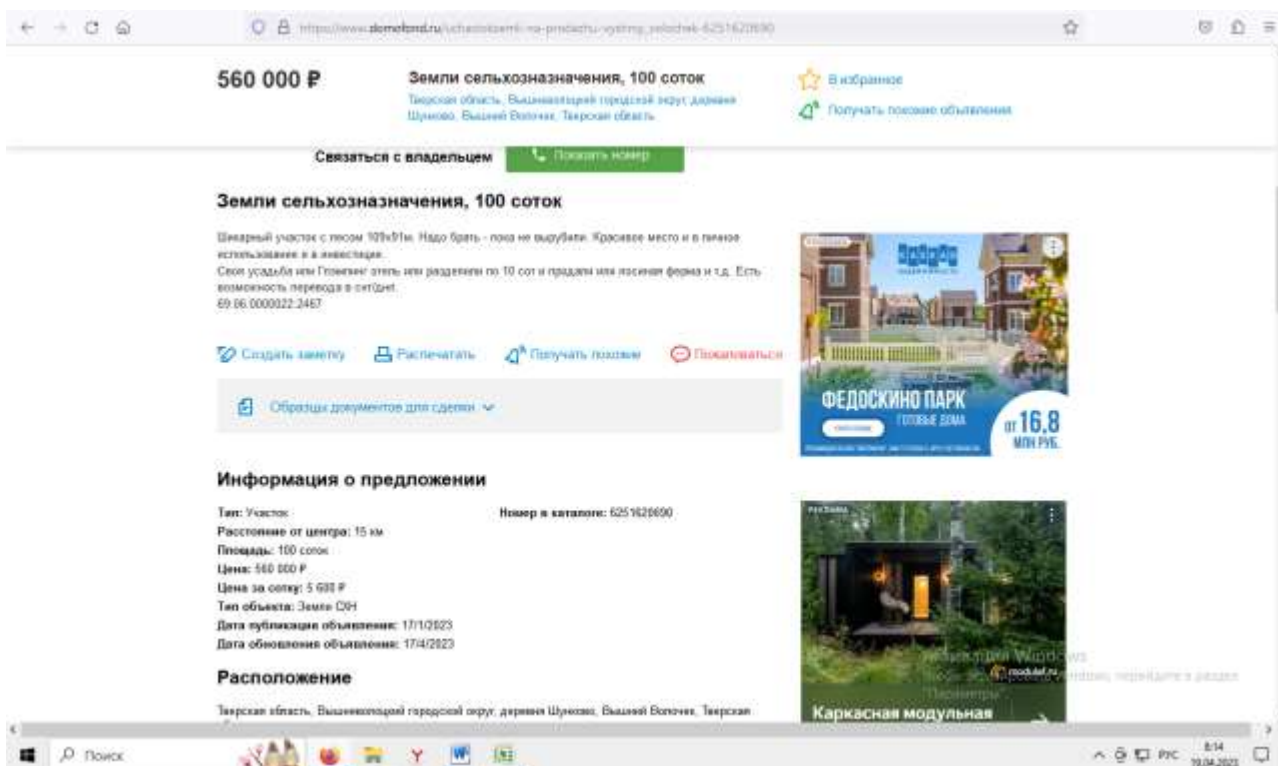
https://www.domofond.ru/uchastokzemli-na-prodazhu-vyshniy_volochek-6251620690

560 000 ₽

Земли сельхозназначения, 100 соток

Тверская область, Вышневолоцкий городской округ, деревня Шуново, Вышний Волочек, Тверская область

В избранное

Получать похожие объявления

Связаться с владельцем

Показать номер

Земли сельхозназначения, 100 соток

Шикарный участок с лесом 109х91м. Надо брать - пока не вырубили. Красивое место и в личное использование и в инвестиции.
Своя усадьба или Глэмпинг отель или разделили по 10 сот и продали или лосиная ферма и т.д. Есть возможность перевода в снт(днт).
69:06:0000022:2467

Создать заметку

Распечатать

Получать похожие

Пожаловаться

Образцы документов для сделки

ФЕДОСКИНО ПАРК
ГОТОВЫЕ ДОМА
от 16,8 млн руб.

Информация о предложении

Тип: Участок
Расстояние от центра: 15 км
Площадь: 100 соток
Цена: 560 000 ₽
Цена за сотку: 5 600 ₽
Тип объекта: Земли СХН
Дата публикации объявления: 17/1/2023
Дата обновления объявления: 17/4/2023

Номер в каталоге: 6251620690

Расположение

Тверская область, Вышневолоцкий городской округ, деревня Шуново, Вышний Волочек, Тверская

Реклама

modulef.ru

Каркасная модульная

Активация Windows
Чтобы активировать Windows, перейдите в раздел "Параметры".

Поиск

РУС

8:14
19.04.2023